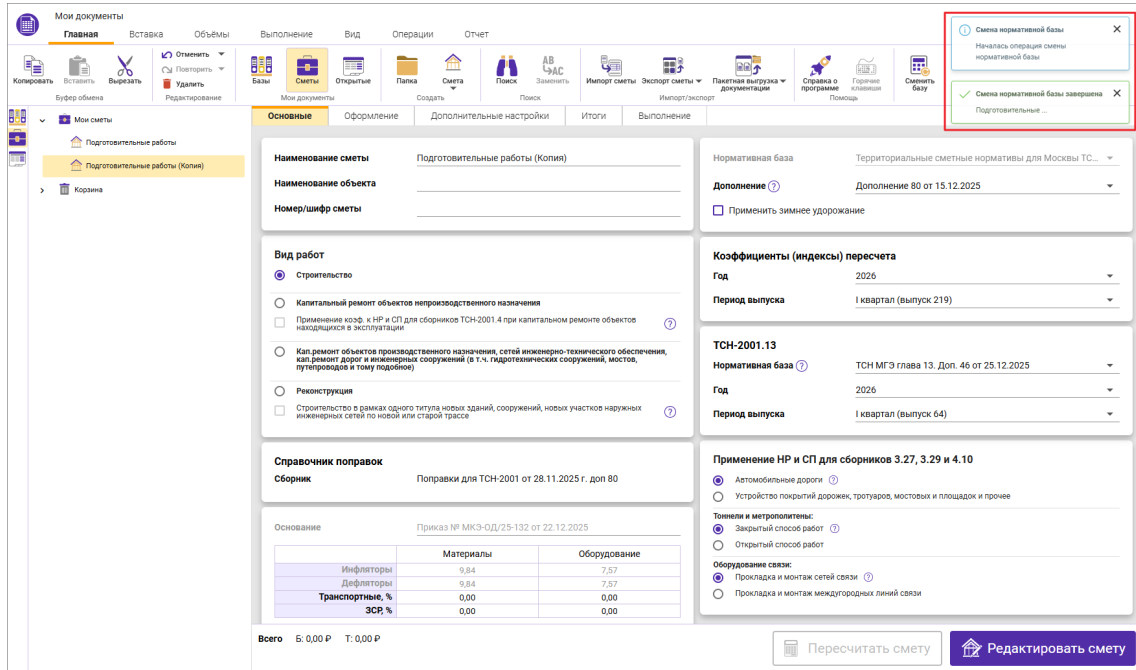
Мои документы

Главная Вставка Объёмы Выполнение Вид Операции Отчет

Копировать Вставить Вырезать
Буфер обмена

Отменить Повторить Удалить
Редактирование

Базы Сметы Открытые
Мои документы

Папка Смета
Создать

Поиск Заменить
Поиск

Импорт сметы Экспорт сметы Пакетная выгрузка документации
Импорт/экспорт

Справка о программе Горячие клавиши
Помощь

Сменить базу

Смена нормативной базы
Началась операция смены нормативной базы

Смена нормативной базы завершена
Подготовительные ...

Мои сметы
Подготовительные работы
Подготовительные работы (Копия)
Корзина

Основные Оформление Дополнительные настройки Итоги Выполнение

Наименование сметы Подготовительные работы (Копия)
Наименование объекта
Номер/шифр сметы

Нормативная база Территориальные сметные нормативы для Москвы ТС...
Дополнение ? Дополнение 80 от 15.12.2025
Применить зимнее удорожание

Вид работ
Строительство
Капитальный ремонт объектов непроизводственного назначения
Применение коэф. к НР и СП для сборников ТСН-2001.4 при капитальном ремонте объектов находящихся в эксплуатации ?
Кап.ремонт объектов производственного назначения, сетей инженерно-технического обеспечения, кап.ремонт дорог и инженерных сооружений (в т.ч. гидротехнических сооружений, мостов, путепроводов и тому подобное)
Реконструкция
Строительство в рамках одного титула новых зданий, сооружений, новых участков наружных инженерных сетей по новой или старой трассе ?

Коэффициенты (индексы) пересчета
Год 2026
Период выпуска I квартал (выпуск 219)

ТСН-2001.13
Нормативная база ? ТСН МГЭ глава 13. Доп. 46 от 25.12.2025
Год 2026
Период выпуска I квартал (выпуск 64)

Справочник поправок
Сборник Поправки для ТСН-2001 от 28.11.2025 г. доп 80

Основание Приказ № МКЭ-ОД/25-132 от 22.12.2025

| | Материалы | Оборудование |
|---|---|---|
| Инфляторы | 9,84 | 7,57 |
| Дефляторы | 9,84 | 7,57 |
| Транспортные, % | 0,00 | 0,00 |
| ЗСР, % | 0,00 | 0,00 |

Применение НР и СП для сборников 3.27, 3.29 и 4.10
Автомобильные дороги ?
Устройство покрытий дорожек, тротуаров, мостовых и площадок и прочее
Тоннели и метрополитены:
Закрытый способ работ ?
Открытый способ работ
Оборудование связи:
Прокладка и монтаж сетей связи ?
Прокладка и монтаж междугородных линий связи

Всего Б: 0,00 ₽ Т: 0,00 ₽

Пересчитать смету Редактировать смету